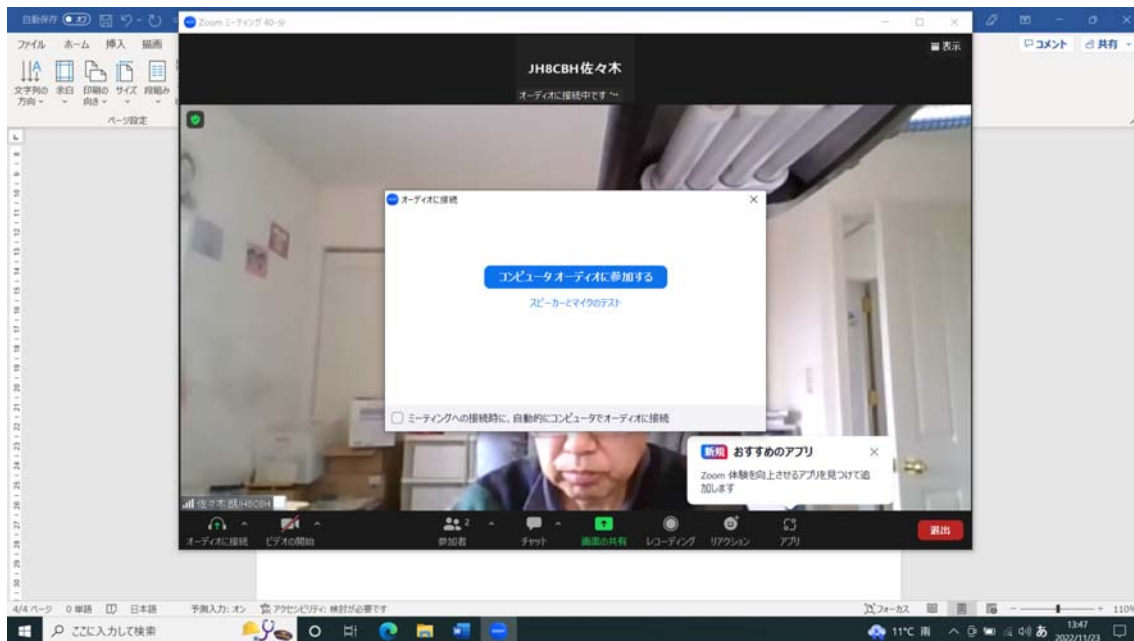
自動保存 オフ
Zoom ミーティング 40-分
ファイル ホーム 挿入 描画
文字列の方向 余白 印刷の向き サイズ 段組み
ページ設定
□コメント 共有
表示
JH8CBH佐々木
オーディオに接続中です
オーディオに接続
コンピュータオーディオに参加する
スピーカーとマイクのテスト
ミーティングへの接続時に、自動的にコンピュータでオーディオに接続
新規 おすすめのアプリ
Zoom 体験を向上させるアプリを見つけて追加します
佐々木 誠 JH8CBH
オーディオに接続 ビデオの開始 参加者 2 チャット 画面の共有 レコーディング リアクション アプリ 退出
4/4 ページ 0 単語 日本語 予測入力: オン アクセシビリティ: 検討が必要です フォーカス 110%
ここに入力して検索
11°C 雨 あ 13:47 2022/11/23